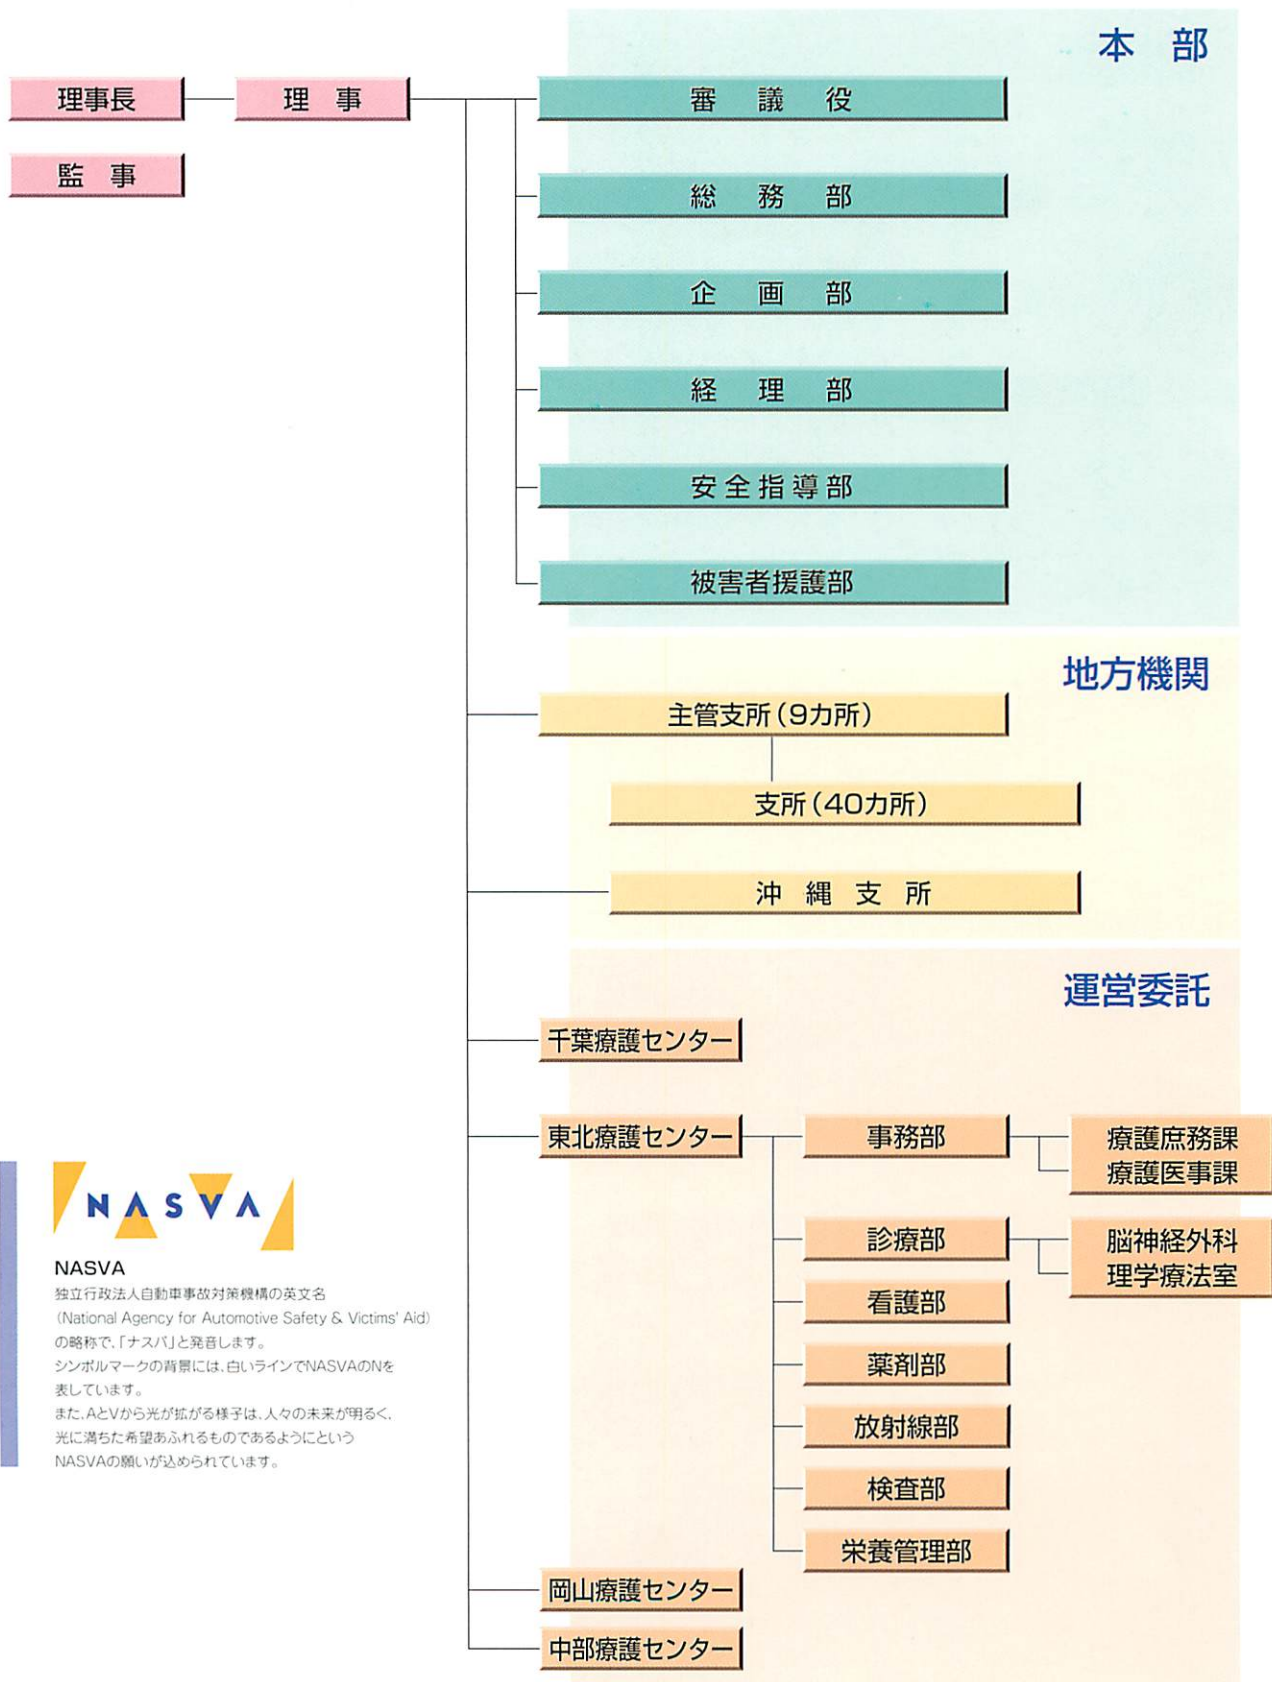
本 部

理事長

理 事

監 事

審 議 役

総 務 部

企 画 部

経 理 部

安全指導部

被害者援護部

地方機関

主管支所（9カ所）

支所（40カ所）

沖 縄 支 所

運営委託

千葉療護センター

東北療護センター

事務部

療護庶務課
療護医事課

診療部

脳神経外科
理学療法室

看護部

薬剤部

放射線部

検査部

栄養管理部

岡山療護センター

中部療護センター

NASVA

NASVA
独立行政法人自動車事故対策機構の英文名（National Agency for Automotive Safety & Victims' Aid）の略称で、「ナスバ」と発音します。
シンボルマークの背景には、白いラインでNASVAのNを表しています。
また、AとVから光が拡がる様子は、人々の未来が明るく、光に満ちた希望あふれるものであるようにというNASVAの願いが込められています。